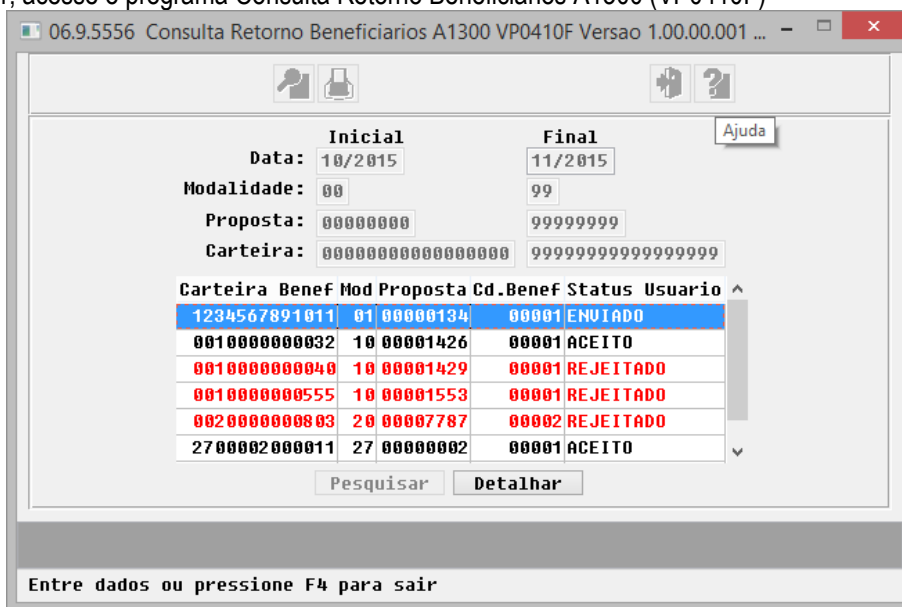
r, acesse o programa Consulta Retorno Beneficiarios A1300 (VP0410F)

06.9.5556 Consulta Retorno Beneficiarios A1300 VP0410F Versao 1.00.00.001 ...

Ajuda

Inicial Final

Data: 10/2015 11/2015

Modalidade: 00 99

Proposta: 00000000 99999999

Carteira: 0000000000000000 9999999999999999

| Carteira Benef | Mod | Proposta | Cd.Benef | Status Usuario |
|---|---|---|---|---|
| 1234567891011 | 01 | 00000134 | 00001 | ENVIADO |
| 0010000000032 | 10 | 00001426 | 00001 | ACEITO |
| 0010000000040 | 10 | 00001429 | 00001 | REJEITADO |
| 0010000000555 | 10 | 00001553 | 00001 | REJEITADO |
| 0020000000803 | 20 | 00007787 | 00002 | REJEITADO |
| 2700002000011 | 27 | 00000002 | 00001 | ACEITO |

Pesquisar Detalhar

Entre dados ou pressione F4 para sair